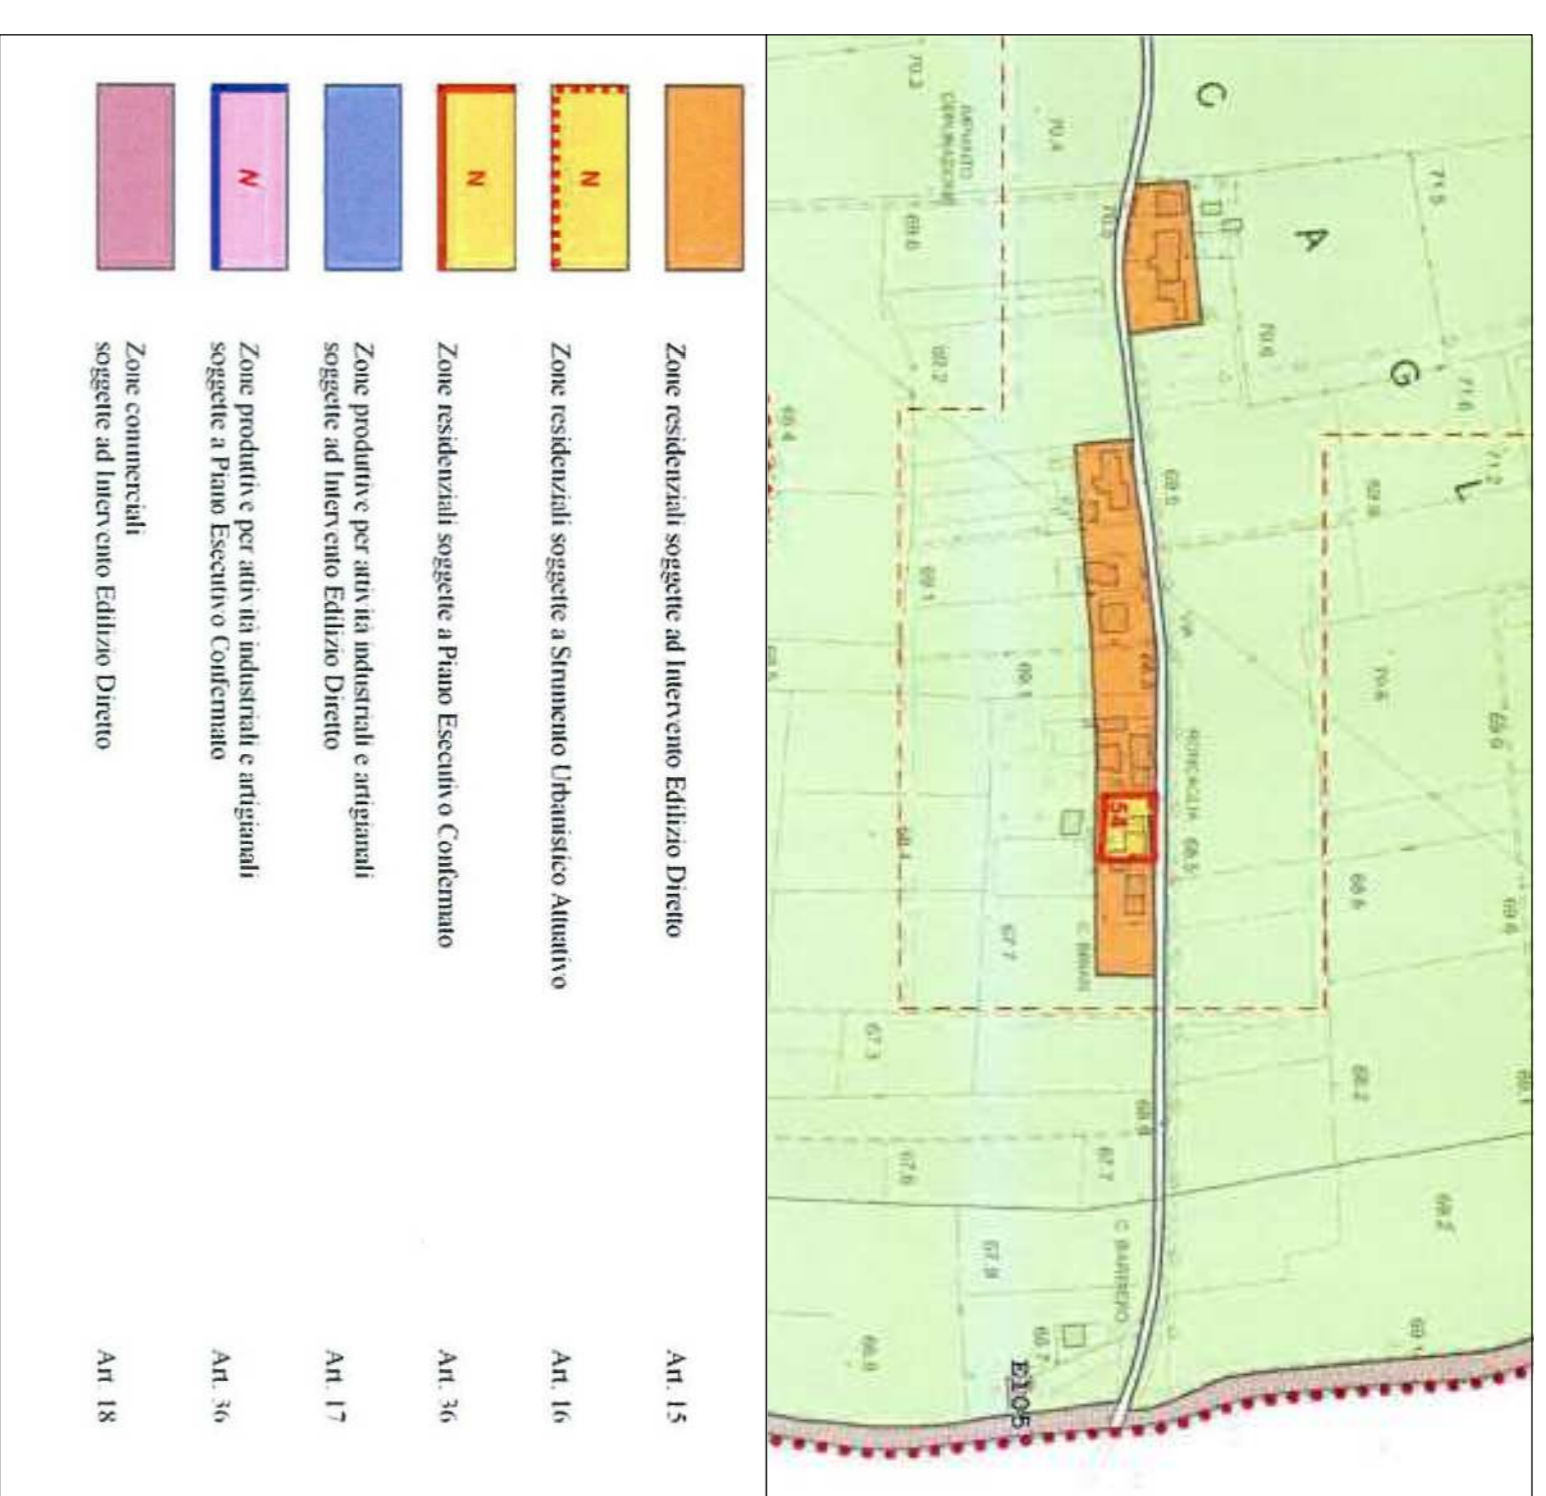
Zone residenziali soggette ad Intervento Edilizio Diretto — Art. 15

N
Zone residenziali soggette a Strumento Urbanistico Attuativo — Art. 16

N
Zone residenziali soggette a Piano Esecutivo Confermato — Art. 36

Zone produttive per attività industriali e artigianali soggette ad Intervento Edilizio Diretto — Art. 17

N
Zone produttive per attività industriali e artigianali soggette a Piano Esecutivo Confermato — Art. 36

Zone commerciali soggette ad Intervento Edilizio Diretto — Art. 18

C A G L

71.5
70.4
70.3
70.6
71.6
71.2
69.8
69.6
69.4
69.1
69.1
68.4
68.5
68.6
68.2
68.2
67.7
67.3
67.6
67.7
67.9
68.7
68.9
69.0
69.1
69.6

RONCAGLIA
C. BRIGHI
C. BARBIERO

54

E1C05